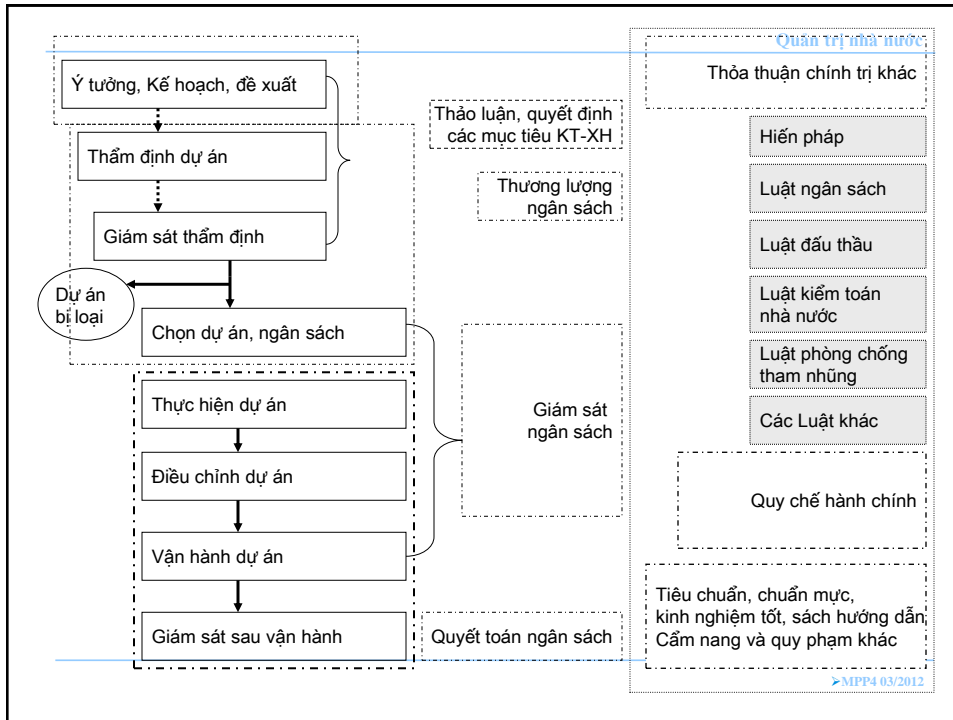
Quản trị nhà nước

Ý tưởng, Kế hoạch, đề xuất

Thẩm định dự án

Giám sát thẩm định

Dự án bị loại

Chọn dự án, ngân sách

Thực hiện dự án

Điều chỉnh dự án

Vận hành dự án

Giám sát sau vận hành

Thảo luận, quyết định các mục tiêu KT-XH

Thương lượng ngân sách

Giám sát ngân sách

Quyết toán ngân sách

Thỏa thuận chính trị khác

Hiến pháp

Luật ngân sách

Luật đấu thầu

Luật kiểm toán nhà nước

Luật phòng chống tham nhũng

Các Luật khác

Quy chế hành chính

Tiêu chuẩn, chuẩn mực, kinh nghiệm tốt, sách hướng dẫn, Cẩm nang và quy phạm khác

➤MPP4 03/2012